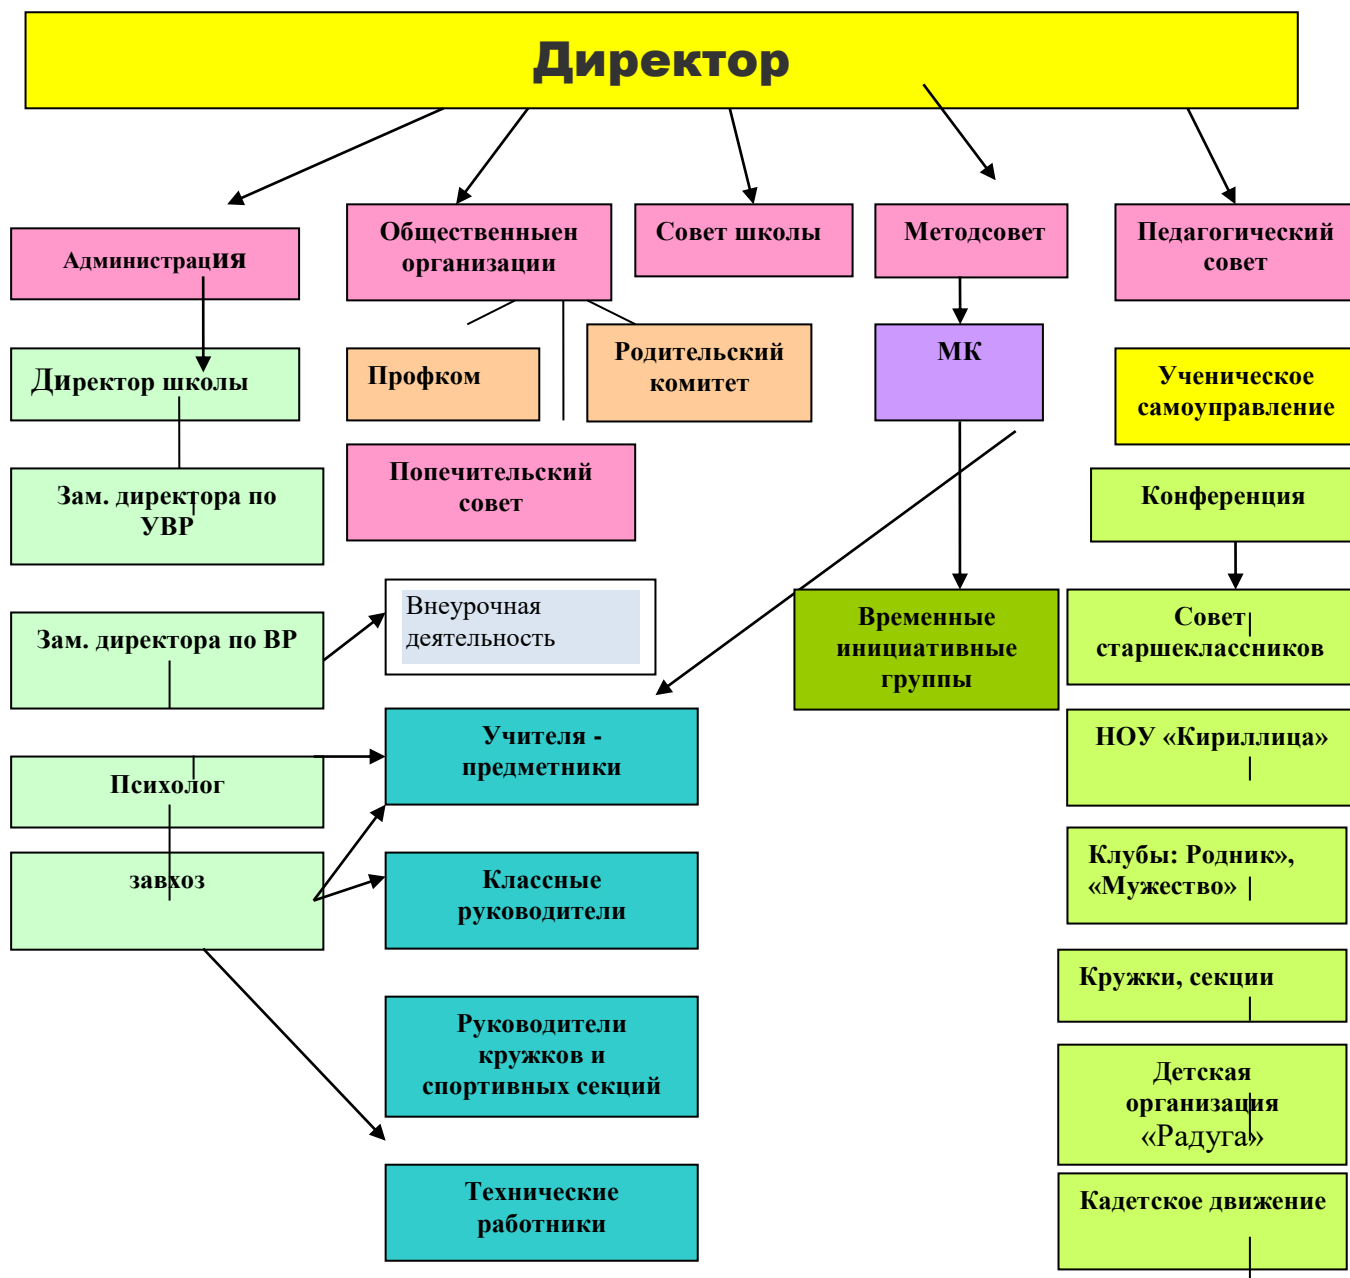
Директор

Администрация

Общественныен организации

Совет школы

Методсовет

Педагогический совет

Директор школы

Профком

Родительский комитет

МК

Ученическое самоуправление

Зам. директора по УВР

Попечительский совет

Конференция

Внеурочная деятельность

Зам. директора по ВР

Временные инициативные группы

Совет старшеклассников

Учителя - предметники

НОУ «Кириллица»

Психолог

завхоз

Классные руководители

Клубы: Родник», «Мужество»

Кружки, секции

Руководители кружков и спортивных секций

Детская организация «Радуга»

Технические работники

Кадетское движение